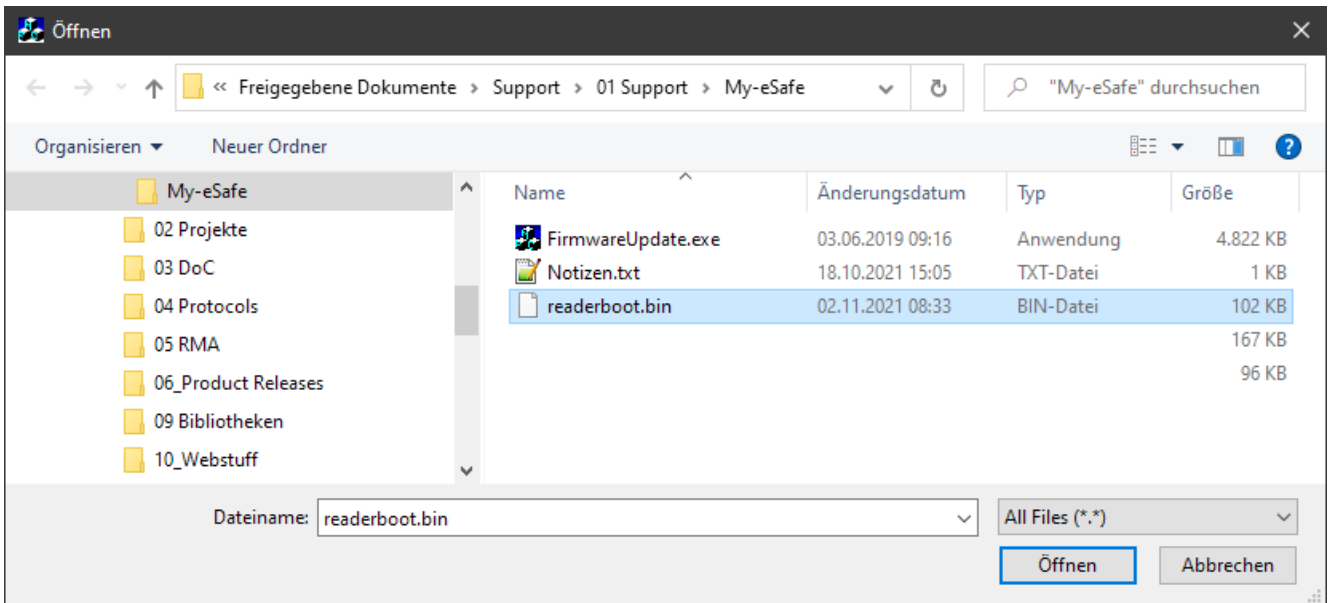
Öffnen

« Freigegebene Dokumente › Support › 01 Support › My-eSafe

"My-eSafe" durchsuchen

Organisieren ▾ Neuer Ordner

My-eSafe
02 Projekte
03 DoC
04 Protocols
05 RMA
06_Product Releases
09 Bibliotheken
10_Webstuff

| Name | Änderungsdatum | Typ | Größe |
|---|---|---|---|
| FirmwareUpdate.exe | 03.06.2019 09:16 | Anwendung | 4.822 KB |
| Notizen.txt | 18.10.2021 15:05 | TXT-Datei | 1 KB |
| readerboot.bin | 02.11.2021 08:33 | BIN-Datei | 102 KB |
| | | | 167 KB |
| | | | 96 KB |

Dateiname: readerboot.bin

All Files (*.*)

Öffnen

Abbrechen